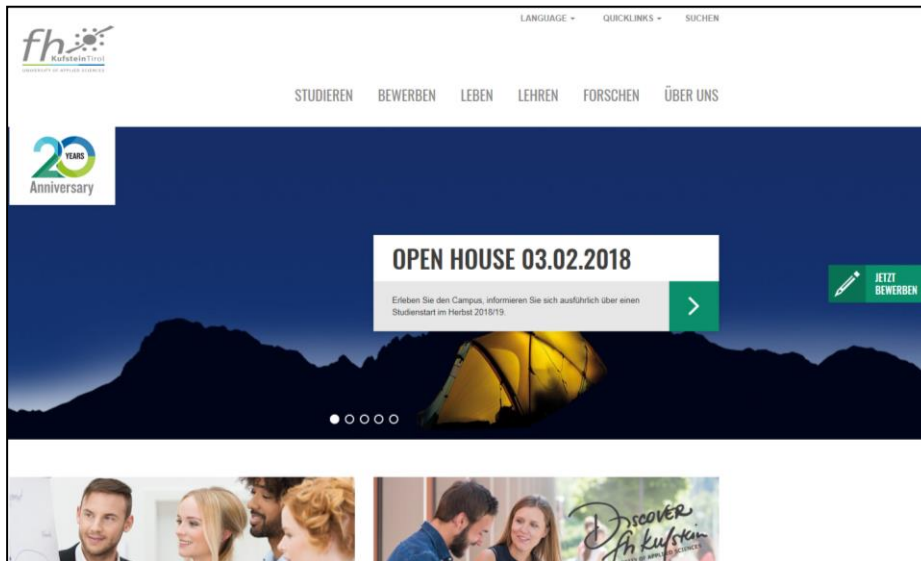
fh Kufstein Tirol
UNIVERSITY OF APPLIED SCIENCES

LANGUAGE ▾ QUICKLINKS ▾ SUCHEN

STUDIEREN BEWERBEN LEBEN LEHREN FORSCHEN ÜBER UNS

20 YEARS
Anniversary

OPEN HOUSE 03.02.2018

Erleben Sie den Campus, informieren Sie sich ausführlich über einen Studienstart im Herbst 2018/19.

JETZT BEWERBEN

Discover fh kufstein